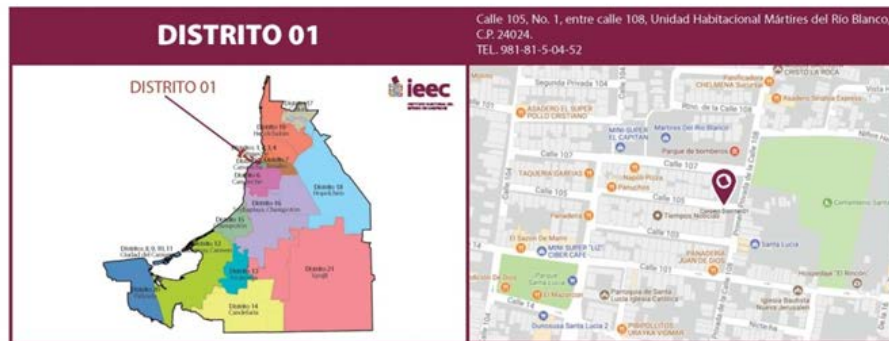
DISTRITO 01

Calle 105, No. 1, entre calle 108, Unidad Habitacional Mártires del Río Blanco, C.P. 24024.
TEL. 981-81-5-04-52

DISTRITO 01

ieec

Distrito 17
Distrito 19 Hopelchén
Distrito 1, 2, 3, 4 Campeche
Distrito 7 Campeche
Distrito 6 Campeche
Distrito 16 Champotón
Distrito 18 Hopelchén
Distrito 15 Champotón
Distrito 8, 9, 10, 11 Ciudad del Carmen
Distrito 12
Distrito 13
Distrito 14 Candelaria
Distrito 21 Xpujil
Distrito 5 Palizada

Segunda Privada 104
ASADERO EL SUPER POLLO CRISTIANO
Calle 107
Calle 105
Calle 103
Calle 101
TAQUERIA GAREAS
Napoli Pizza
Panuchos
Panadería
Tiempos Nobles
El Sazón de Mario
MINI SUPER "LUZ" CIBER CAFE
Parque de Santa Lucía
El Mazorcón
Parroquia de Santa Lucía Católica
PANADERIA JUAN DE DIOS
Santa Lucía
Hospedaje "El Rincón"
Iglesia Bautista Nueva Jerusalén
MINI SUPER EL CAPITAN
Mártires Del Río Blanco
Parque de bomberos
Cementerio Santa
Río. de la Calle 108
PIPIPOLLITOS
Gunosusa Santa Lucía 2
Panificadora CHELMENA Sucursal
CRISTO LA ROCA
Reparadora Jesús Express
Privada de la Calle 108
Correo Santa